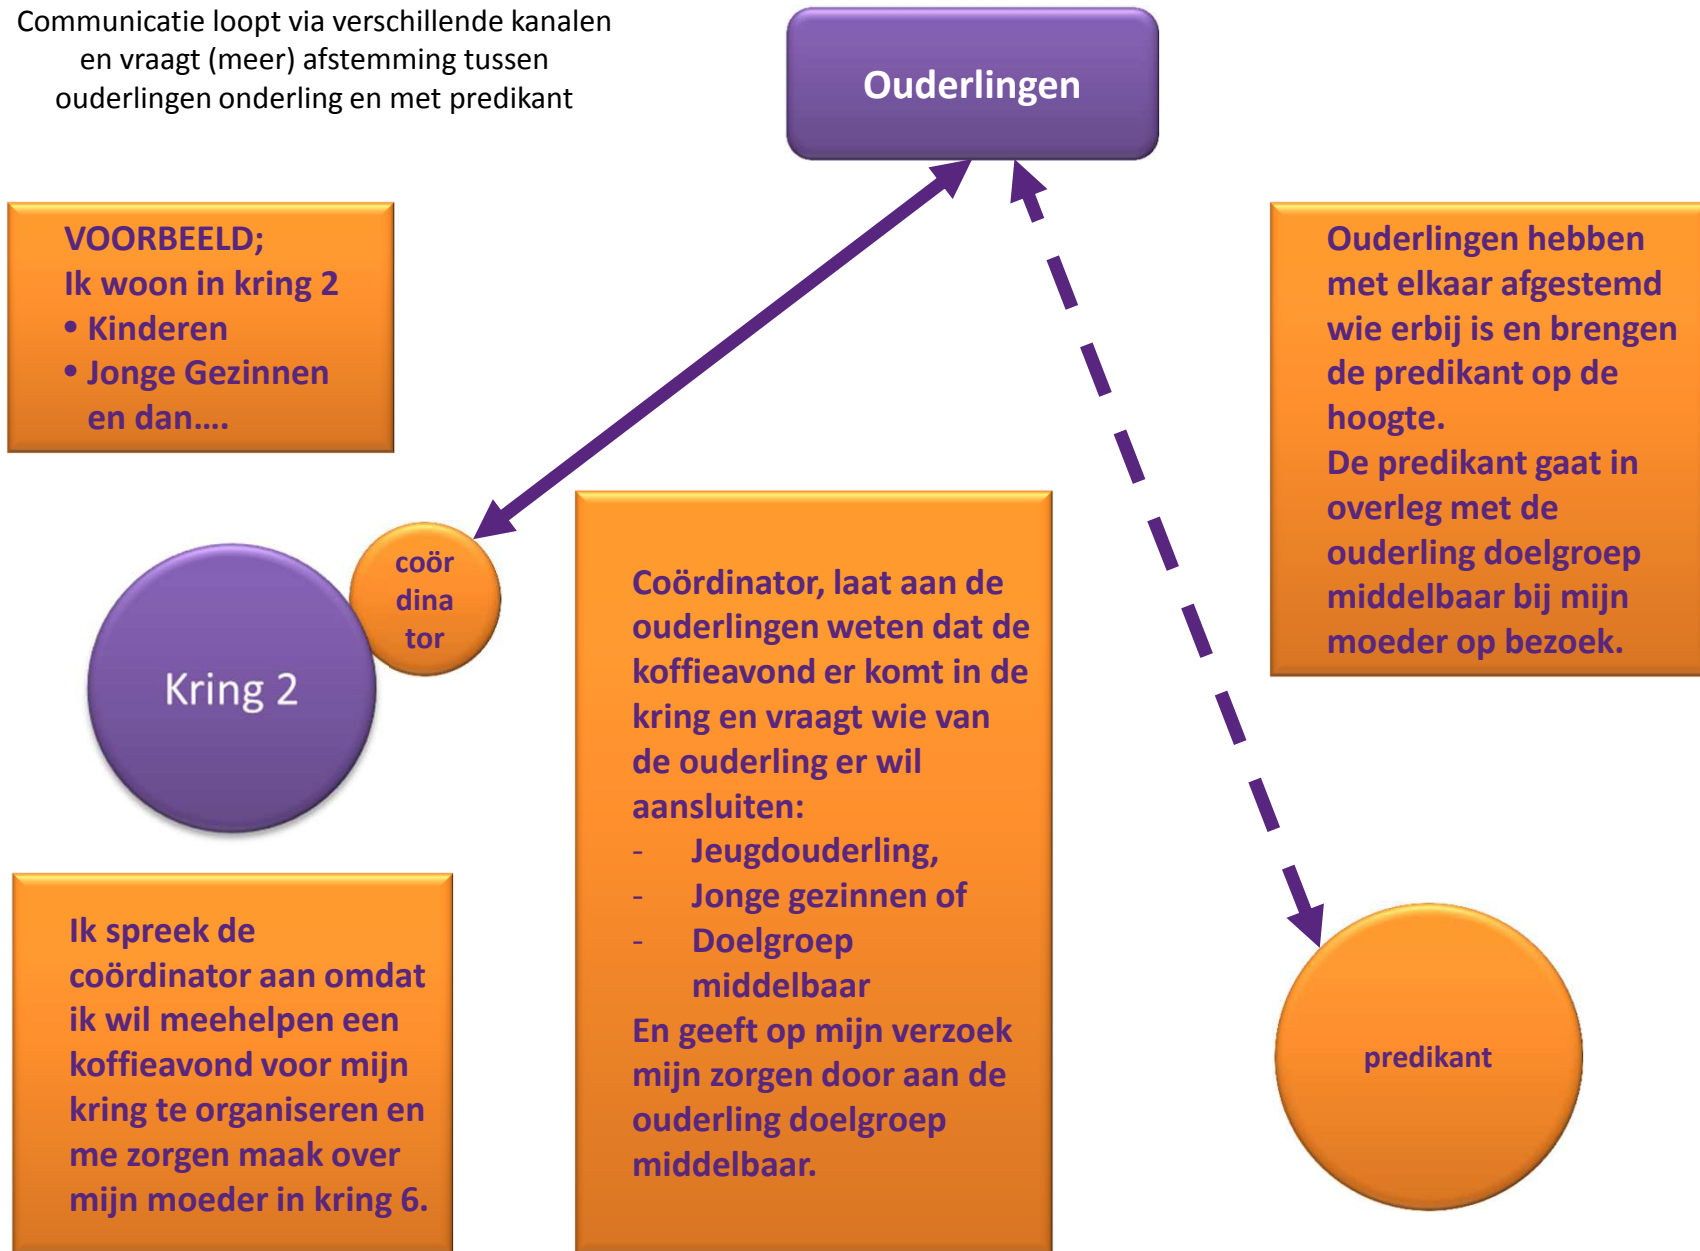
Communicatie loopt via verschillende kanalen en vraagt (meer) afstemming tussen ouderlingen onderling en met predikant

Ouderlingen

VOORBEELD;
Ik woon in kring 2
• Kinderen
• Jonge Gezinnen en dan….

Ouderlingen hebben met elkaar afgestemd wie erbij is en brengen de predikant op de hoogte.
De predikant gaat in overleg met de ouderling doelgroep middelbaar bij mijn moeder op bezoek.

coör dina tor

Kring 2

Coördinator, laat aan de ouderlingen weten dat de koffieavond er komt in de kring en vraagt wie van de ouderling er wil aansluiten:
- Jeugdouderling,
- Jonge gezinnen of
- Doelgroep middelbaar
En geeft op mijn verzoek mijn zorgen door aan de ouderling doelgroep middelbaar.

Ik spreek de coördinator aan omdat ik wil meehelpen een koffieavond voor mijn kring te organiseren en me zorgen maak over mijn moeder in kring 6.

predikant